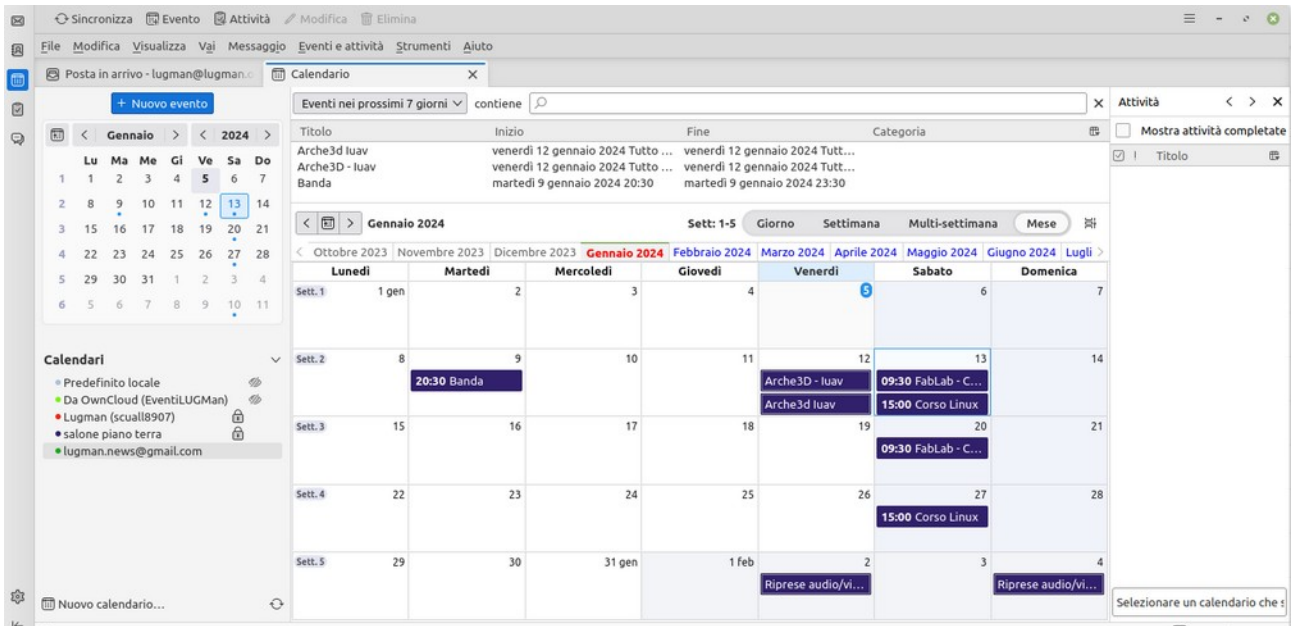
Sincronizza Evento Attività Modifica Elimina

File Modifica Visualizza Vai Messaggio Eventi e attività Strumenti Aiuto

Posta in arrivo - lugman@lugman.c Calendario ×

+ Nuovo evento

< Gennaio > < 2024 >

| | Lu | Ma | Me | Gi | Ve | Sa | Do |
|---|---|---|---|---|---|---|---|
| 1 | 1 | 2 | 3 | 4 | 5 | 6 | 7 |
| 2 | 8 | 9 | 10 | 11 | 12 | 13 | 14 |
| 3 | 15 | 16 | 17 | 18 | 19 | 20 | 21 |
| 4 | 22 | 23 | 24 | 25 | 26 | 27 | 28 |
| 5 | 29 | 30 | 31 | 1 | 2 | 3 | 4 |
| 6 | 5 | 6 | 7 | 8 | 9 | 10 | 11 |

Calendari
Predefinito locale
Da OwnCloud (EventiLUGMan)
Lugman (scuall8907)
salone piano terra
lugman.news@gmail.com

Nuovo calendario...

Eventi nei prossimi 7 giorni contiene ×

| Titolo | Inizio | Fine | Categoria |
|---|---|---|---|
| Arche3d Iuav | venerdì 12 gennaio 2024 Tutto ... | venerdì 12 gennaio 2024 Tutt... | |
| Arche3D - Iuav | venerdì 12 gennaio 2024 Tutto ... | venerdì 12 gennaio 2024 Tutt... | |
| Banda | martedì 9 gennaio 2024 20:30 | martedì 9 gennaio 2024 23:30 | |

Gennaio 2024 Sett: 1-5 Giorno Settimana Multi-settimana Mese

Ottobre 2023 Novembre 2023 Dicembre 2023 Gennaio 2024 Febbraio 2024 Marzo 2024 Aprile 2024 Maggio 2024 Giugno 2024 Lugli

| | Lunedì | Martedì | Mercoledì | Giovedì | Venerdì | Sabato | Domenica |
|---|---|---|---|---|---|---|---|
| Sett. 1 | 1 gen | 2 | 3 | 4 | 5 | 6 | 7 |
| Sett. 2 | 8 | 9 20:30 Banda | 10 | 11 | 12 Arche3D - Iuav Arche3d Iuav | 13 09:30 FabLab - C... 15:00 Corso Linux | 14 |
| Sett. 3 | 15 | 16 | 17 | 18 | 19 | 20 09:30 FabLab - C... | 21 |
| Sett. 4 | 22 | 23 | 24 | 25 | 26 | 27 15:00 Corso Linux | 28 |
| Sett. 5 | 29 | 30 | 31 gen | 1 feb | 2 Riprese audio/vi... | 3 | 4 Riprese audio/vi... |

Attività < > ×
Mostra attività completate
! Titolo
Selezionare un calendario che s